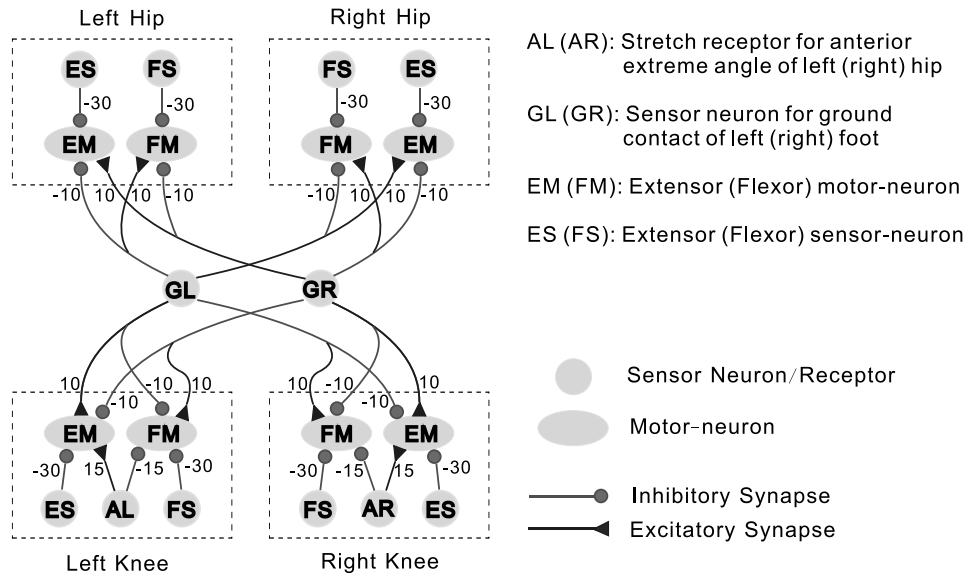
Left Hip

ES FS
-30 -30
EM FM
-10 10 10 -10

Right Hip

FS ES
-30 -30
FM EM
-10 10 10 -10

GL GR

10 -10 -10 10
EM FM
-30 15 -15 -30
ES AL FS

Left Knee

10 -10 -10 10
FM EM
-30 -15 15 -30
FS AR ES

Right Knee

AL (AR): Stretch receptor for anterior extreme angle of left (right) hip

GL (GR): Sensor neuron for ground contact of left (right) foot

EM (FM): Extensor (Flexor) motor-neuron

ES (FS): Extensor (Flexor) sensor-neuron

Sensor Neuron/Receptor

Motor-neuron

Inhibitory Synapse

Excitatory Synapse